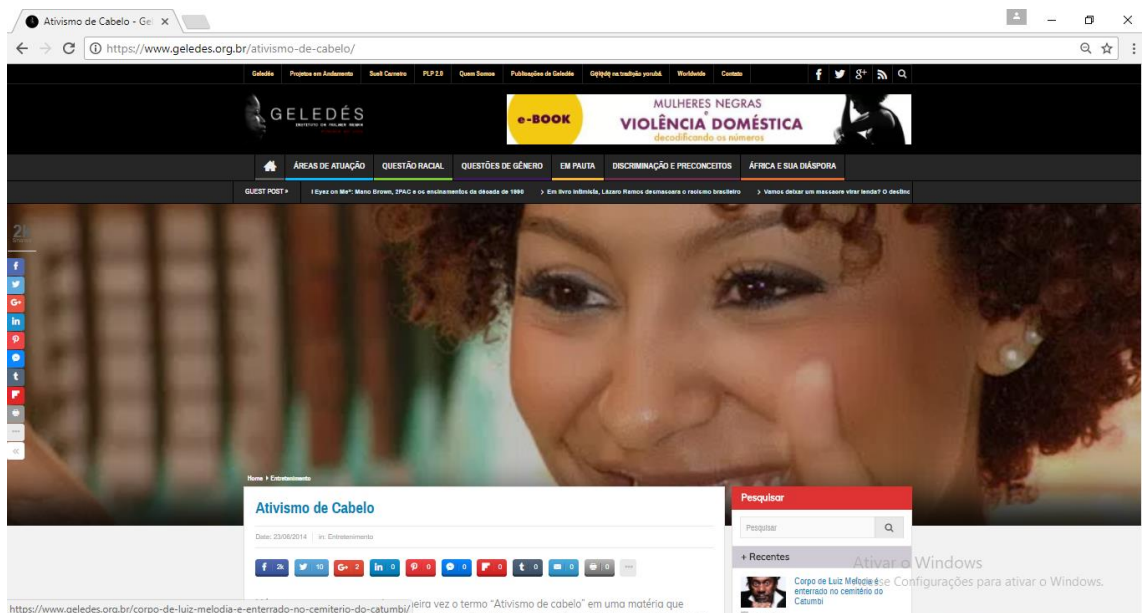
Ativismo de Cabelo - Ge ×

https://www.geledes.org.br/ativismo-de-cabelo/

Geledés Projetos em Andamento Sueli Carneiro PLP 2.0 Quem Somos Publicações de Geledés Gẹ̀lẹ̀dẹ́ na tradição yorubá Worldwide Contato

GELEDÉS

e-BOOK MULHERES NEGRAS VIOLÊNCIA DOMÉSTICA decodificando os números

ÁREAS DE ATUAÇÃO QUESTÃO RACIAL QUESTÕES DE GÊNERO EM PAUTA DISCRIMINAÇÃO E PRECONCEITOS ÁFRICA E SUA DIÁSPORA

GUEST POST » I Eyez on Me*: Mano Brown, 2PAC e os ensinamentos da década de 1990 › Em livro intimista, Lázaro Ramos desmascara o racismo brasileiro › Vamos deixar um massacre virar lenda? O destino

28

Home › Entretenimento

Ativismo de Cabelo

Date: 23/06/2014 | in: Entretenimento

2k 10 G+ 2 in 0 0 0 0 0 0 0 ···

Pesquisar

Pesquisar

+ Recentes

Corpo de Luiz Melodia é enterrado no cemitério do Catumbi

Ativar o Windows
Acesse Configurações para ativar o Windows.

https://www.geledes.org.br/corpo-de-luiz-melodia-e-enterrado-no-cemiterio-do-catumbi/ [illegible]eira vez o termo "Ativismo de cabelo" em uma matéria que